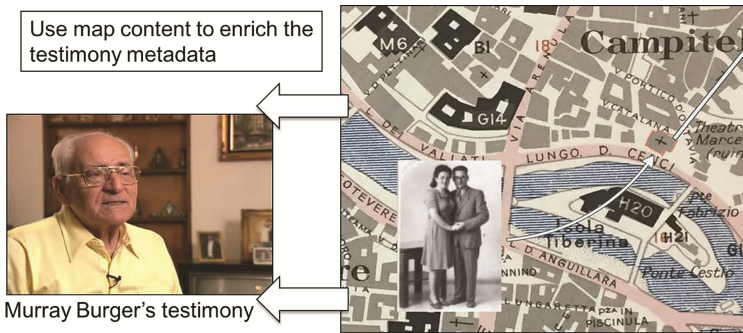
Use map content to enrich the testimony metadata

Murray Burger's testimony

M6
B1
18
Campitel
G14
V. CATALANA
PORTICO D'
L. DEI VALLATI
LUNGO D. CENCI
Theatr
Marce
(ruin
TEVERE
Isola
Tiberina
H20
Pte Fabrizio
H21
D. ANGUILLARA
Ponte Cestio
NNINO
LUNGARETTA
PZA IN PISCINULA
re